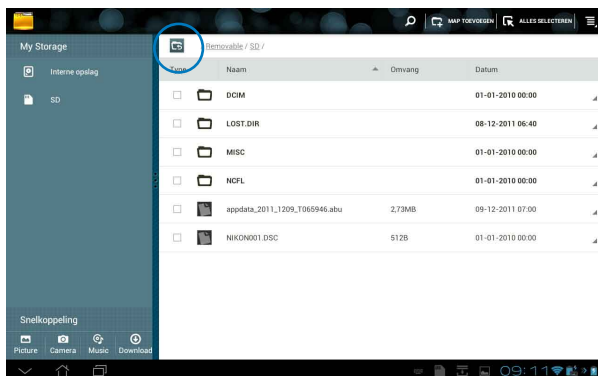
MAP TOEVOEGEN ALLES SELECTEREN

My Storage

Interne opslag

SD

Removable / SD /

| Type | Naam | Omvang | Datum |
|---|---|---|---|
| | DCIM | | 01-01-2010 00:00 |
| | LOST.DIR | | 08-12-2011 06:40 |
| | MISC | | 01-01-2010 00:00 |
| | NCFL | | 01-01-2010 00:00 |
| | appdata_2011_1209_T065946.abu | 2,73MB | 09-12-2011 07:00 |
| | NIKON001.DSC | 512B | 01-01-2010 00:00 |

Snelkoppeling

Picture Camera Music Download

09:11